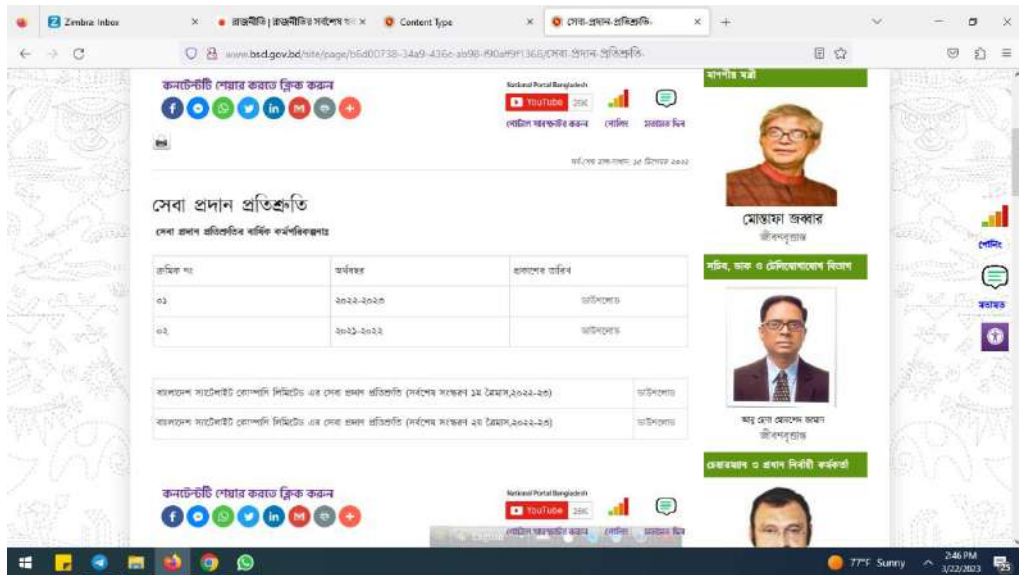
Zimbra: Inbox × রাজনীতি | রাজনীতির সর্বশেষ খ × Content Type × সেবা-প্রদান-প্রতিশ্রুতি- × +

www.bscl.gov.bd/site/page/b6d00738-34a9-436c-ab98-f90af9f1368/সেবা-প্রদান-প্রতিশ্রুতি-

কনটেন্টটি শেয়ার করতে ক্লিক করুন

National Portal Bangladesh
YouTube 28K
পোর্টাল সাবস্ক্রাইব করুন পোলিং মতামত দিন

সর্বশেষ হাল-নাগাদ: ১৫ ডিসেম্বর ২০২২

সেবা প্রদান প্রতিশ্রুতি

সেবা প্রদান প্রতিশ্রুতির বার্ষিক কর্মপরিকল্পনা

| ক্রমিক নং | অর্থবছর | প্রকাশের তারিখ |
|---|---|---|
| ০১ | ২০২২-২০২৩ | ডাউনলোড |
| ০২ | ২০২১-২০২২ | ডাউনলোড |

| বাংলাদেশ স্যাটেলাইট কোম্পানি লিমিটেড এর সেবা প্রদান প্রতিশ্রুতি (সর্বশেষ সংস্করণ ১ম ত্রৈমাস,২০২২-২৩) | ডাউনলোড |
|---|---|
| বাংলাদেশ স্যাটেলাইট কোম্পানি লিমিটেড এর সেবা প্রদান প্রতিশ্রুতি (সর্বশেষ সংস্করণ ২য় ত্রৈমাস,২০২২-২৩) | ডাউনলোড |

কনটেন্টটি শেয়ার করতে ক্লিক করুন

National Portal Bangladesh
YouTube 28K
পোর্টাল সাবস্ক্রাইব করুন পোলিং মতামত দিন

মাননীয় মন্ত্রী
মোস্তাফা জব্বার
জীবনবৃত্তান্ত

সচিব, ডাক ও টেলিযোগাযোগ বিভাগ
আবু হেনা মোরশেদ জামান
জীবনবৃত্তান্ত

চেয়ারম্যান ও প্রধান নির্বাহী কর্মকর্তা

পোলিং
মতামত

77°F Sunny 2:46 PM 3/22/2023